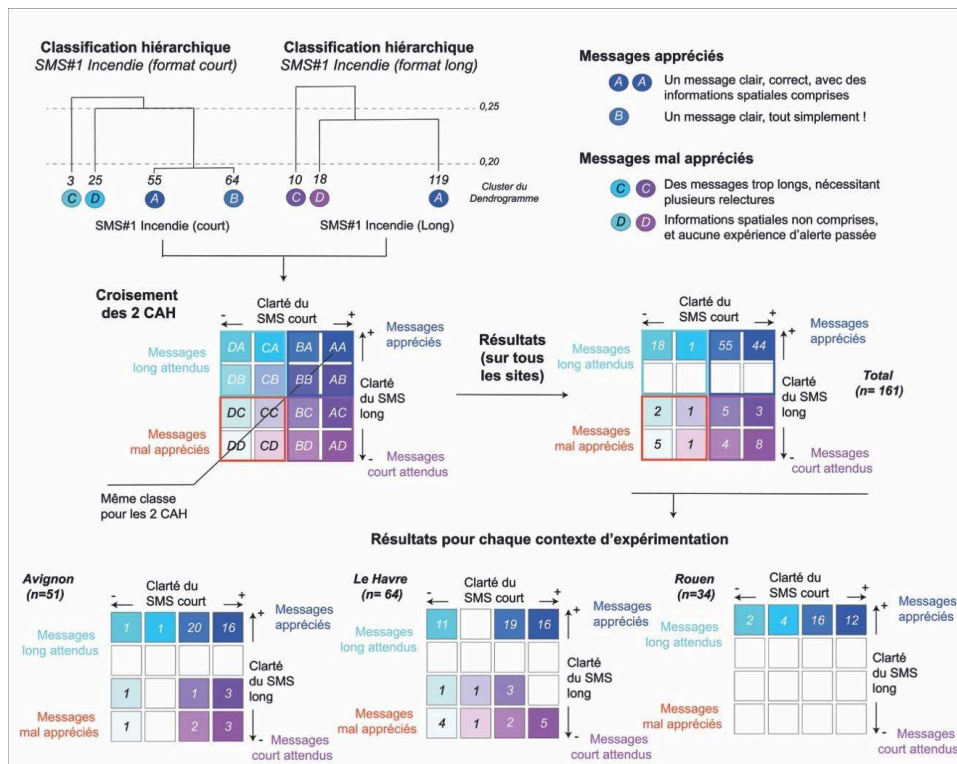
**Classification hiérarchique**
*SMS#1 Incendie (format court)*

**Classification hiérarchique**
*SMS#1 Incendie (format long)*

0,25

0,20

3 25 55 64
C D A B

10 18 119
C D A

*Cluster du Dendrogramme*

SMS#1 Incendie (court)

SMS#1 Incendie (Long)

**Messages appréciés**

A A Un message clair, correct, avec des informations spatiales comprises

B Un message clair, tout simplement !

**Messages mal appréciés**

C C Des messages trop longs, nécessitant plusieurs relectures

D D Informations spatiales non comprises, et aucune expérience d'alerte passée

**Croisement des 2 CAH**

Clarté du SMS court
- +

Messages appréciés +

Messages long attendus

| DA | CA | BA | AA |
|---|---|---|---|
| DB | CB | BB | AB |
| DC | CC | BC | AC |
| DD | CD | BD | AD |

Clarté du SMS long

Messages mal appréciés

Messages court attendus -

Même classe pour les 2 CAH

**Résultats (sur tous les sites)**

Clarté du SMS court
- +

Messages appréciés +

Messages long attendus

| 18 | 1 | 55 | 44 |
|---|---|---|---|
| | | | |
| 2 | 1 | 5 | 3 |
| 5 | 1 | 4 | 8 |

Clarté du SMS long

*Total (n= 161)*

Messages mal appréciés

Messages court attendus -

**Résultats pour chaque contexte d'expérimentation**

*Avignon (n=51)*

Clarté du SMS court
- +

Messages appréciés +

Messages long attendus

| 1 | 1 | 20 | 16 |
|---|---|---|---|
| | | | |
| 1 | | 1 | 3 |
| 1 | | 2 | 3 |

Clarté du SMS long

Messages mal appréciés

Messages court attendus -

*Le Havre (n= 64)*

Clarté du SMS court
- +

Messages appréciés +

Messages long attendus

| 11 | | 19 | 16 |
|---|---|---|---|
| | | | |
| 1 | 1 | 3 | |
| 4 | 1 | 2 | 5 |

Clarté du SMS long

Messages mal appréciés

Messages court attendus -

*Rouen (n=34)*

Clarté du SMS court
- +

Messages appréciés +

Messages long attendus

| 2 | 4 | 16 | 12 |
|---|---|---|---|
| | | | |
| | | | |
| | | | |

Clarté du SMS long

Messages mal appréciés

Messages court attendus -